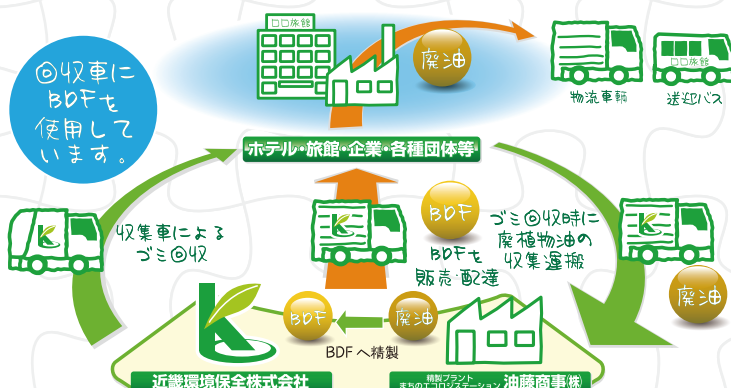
回収車にBDFを使用しています。

□□旅館

廃油

物流車輌

□□旅館

送迎バス

ホテル・旅館・企業・各種団体等

収集車によるゴミ回収

BDF

BDFを販売・配達

ゴミ回収時に廃植物油の収集運搬

廃油

BDF

廃油

BDFへ精製

近畿環境保全株式会社

精製プラント
まちのエコロジステーション 油藤商事㈱